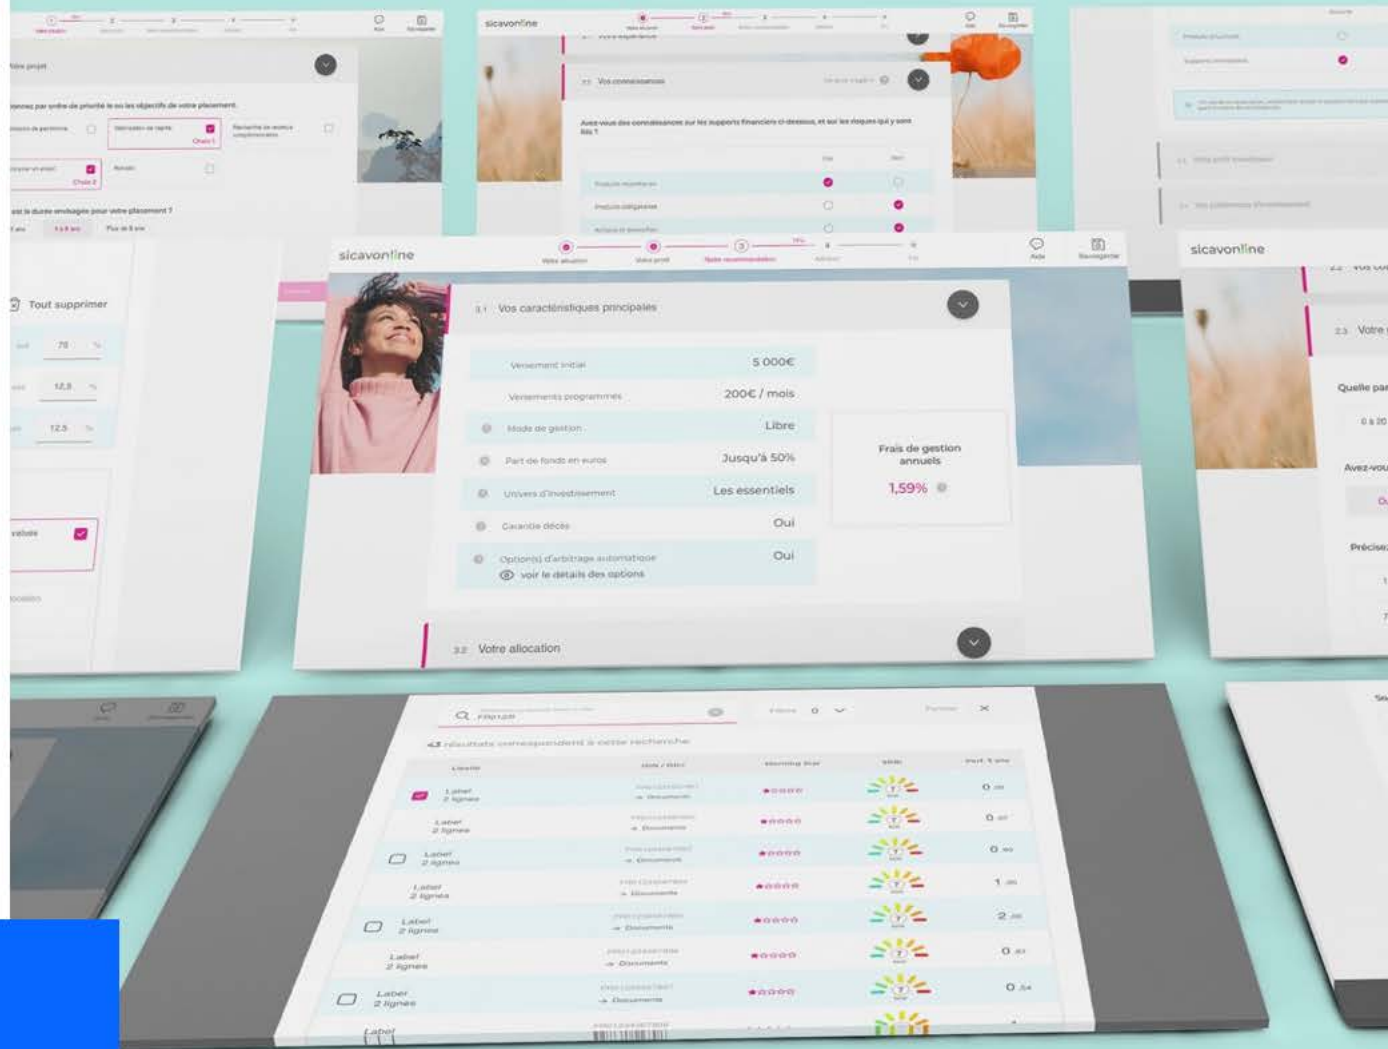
sicavonline

Votre allocation

Votre profil

Votre recommandation

Adhésion

Fin

Aide

Sauvegarder

3.1 Vos caractéristiques principales

Versement initial 5 000€

Versements programmés 200€ / mois

Mode de gestion Libre

Part de fonds en euros Jusqu'à 50%

Univers d'investissement Les essentiels

Garantie décès Oui

Option(s) d'arbitrage automatique Oui

voir le détails des options

Frais de gestion annuels

1,59%

3.2 Votre allocation

Tout supprimer

70 %

12,5 %

12,5 %

sicavonline

Vos connaissances

Avez-vous des connaissances sur les supports financiers ci-dessous, et sur les risques qui y sont liés ?

Oui

Non

Produits monétaires

Produits obligataires

Actions et assimilés

Votre projet

Classez par ordre de priorité le ou les objectifs de votre placement.

Choix 1

Choix 2

Quelle est la durée envisagée pour votre placement ?

Plus de 8 ans

sicavonline

2.3 Votre

Quelle part

Avez-vous

Précisez

Label 2 lignes

Label 2 lignes

Label 2 lignes

Label 2 lignes

Label 2 lignes

Label 2 lignes

Label 2 lignes

Label

Filtres 0

Fermer